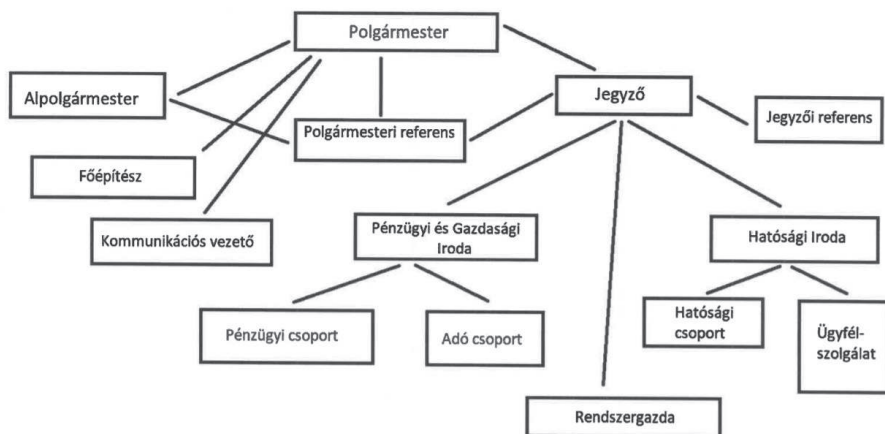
Polgármester

Alpolgármester

Polgármesteri referens

Jegyző

Jegyzői referens

Főépítész

Kommunikációs vezető

Pénzügyi és Gazdasági Iroda

Hatósági Iroda

Pénzügyi csoport

Adó csoport

Hatósági csoport

Ügyfélszolgálat

Rendszergazda